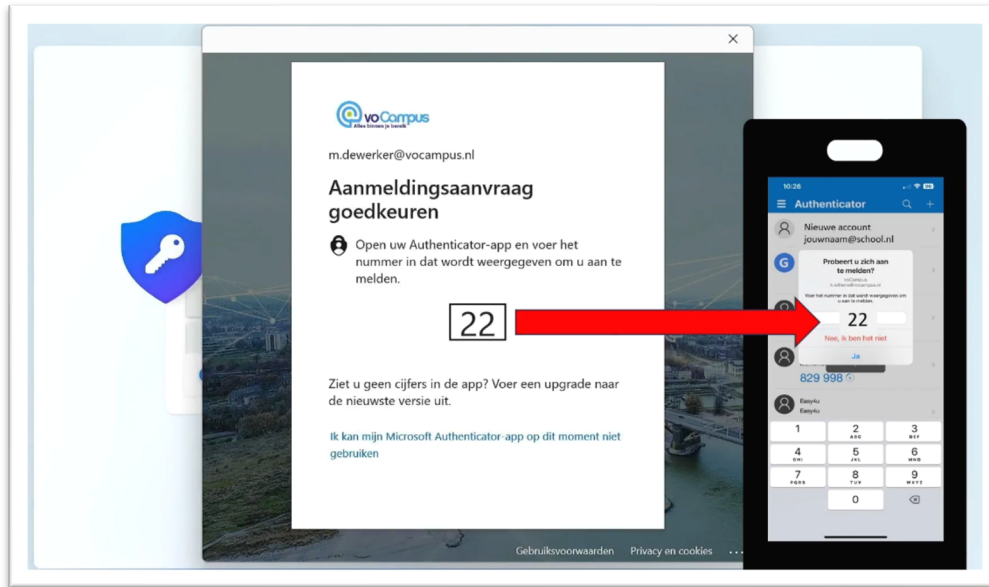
voCampus
Alles binnen je bereik

m.dewerker@vocampus.nl

Aanmeldingsaanvraag goedkeuren

Open uw Authenticator-app en voer het nummer in dat wordt weergegeven om u aan te melden.

22

Ziet u geen cijfers in de app? Voer een upgrade naar de nieuwste versie uit.

Ik kan mijn Microsoft Authenticator-app op dit moment niet gebruiken

Gebruiksvoorwaarden Privacy en cookies ...

10:28

Authenticator

Nieuwe account
jouwnaam@school.nl

Probeert u zich aan te melden?
voCampus
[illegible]

Voer het nummer in dat wordt weergegeven om u aan te melden.

22

Nee, ik ben het niet

Ja

829 998

Easy4u
Easy4u

1
2 ABC
3 DEF
4 GHI
5 JKL
6 MNO
7 PQRS
8 TUV
9 WXYZ
0